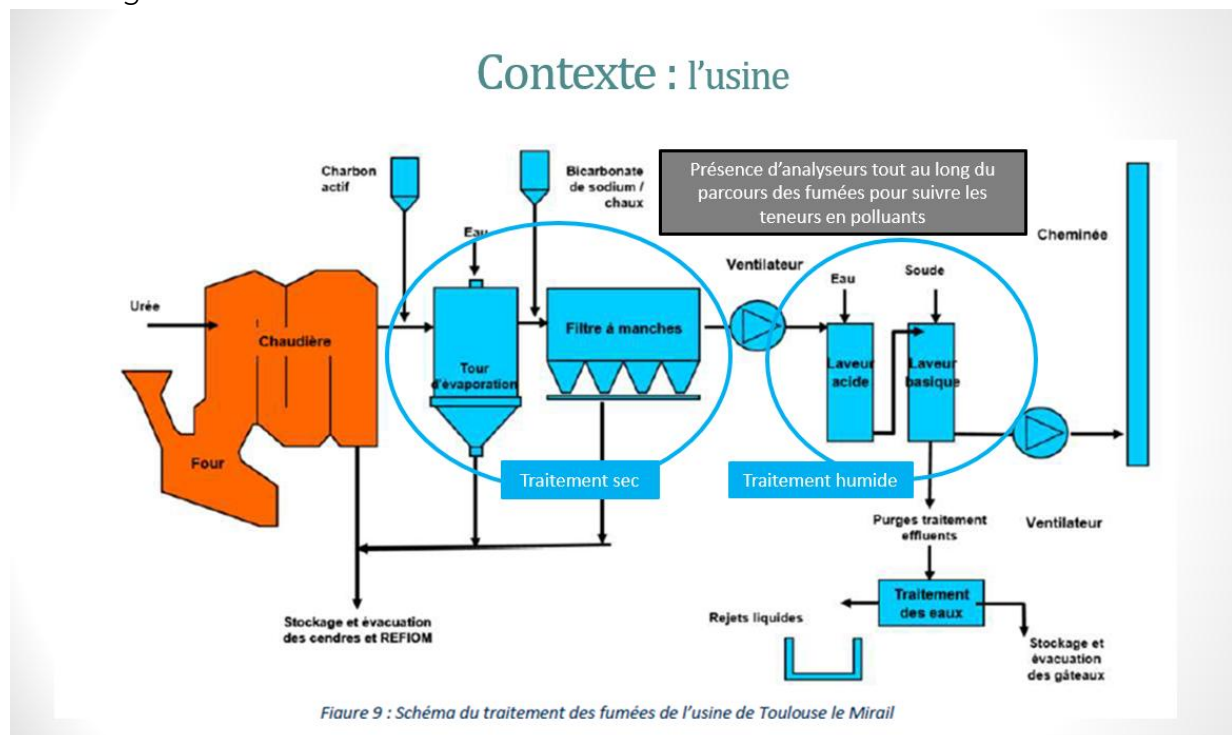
Contexte : l'usine

Charbon actif

Bicarbonate de sodium / chaux

Présence d'analyseurs tout au long du parcours des fumées pour suivre les teneurs en polluants

Cheminée

Eau

Ventilateur

Eau

Soude

Urée

Chaudière

Tour d'évaporation

Filtre à manches

Laveur acide

Laveur basique

Four

Traitement sec

Traitement humide

Purges traitement effluents

Ventilateur

Stockage et évacuation des cendres et REFIOM

Rejets liquides

Traitement des eaux

Stockage et évacuation des gâteaux

Figure 9 : Schéma du traitement des fumées de l'usine de Toulouse le Mirail